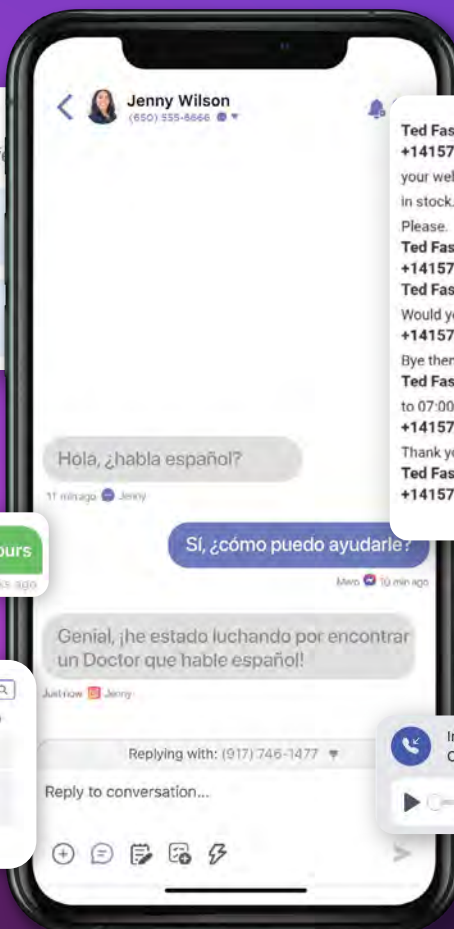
Jenny Wilson
(650) 555-8666

Ted Fas
+14157
your wel
in stock.
Please.
Ted Fas
+14157
Ted Fas
Would y
+14157
Bye ther
Ted Fas
to 07:00
+14157
Thank y
Ted Fas
+14157

Hola, ¿habla español?

11 min ago Jenny

ours

Sí, ¿cómo puedo ayudarle?

Mwo 10 min ago

Genial, ¡he estado luchando por encontrar un Doctor que hable español!

Just now Jenny

Replying with: (917) 746-1477

Reply to conversation...

In
C